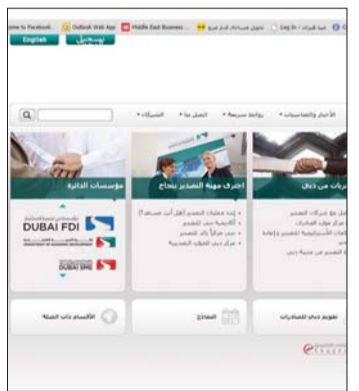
ome to Facebook... Outlook Web App Middle East Business ... Log In

English تسجيل

الأخبار والفعاليات روابط سريعة اتصل بنا الشركاء

مؤسسات الدائرة

DUBAI FDI

DUBAI SME

احترف مهنة التصدير بنجاح

إدارة عمليات التصدير
أكاديمية دبي للتصدير
دبي مركزاً رائداً للتصدير
مركز دبي للحلول التصديرية

شركات من دبي

الأقسام ذات الصلة

النماذج

تصويت دبي للصادرات

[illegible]